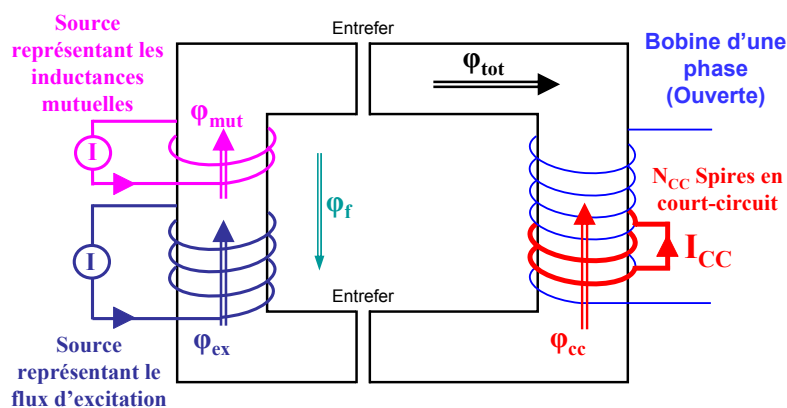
Source représentant les inductances mutuelles

Entrefer

$\varphi_{tot}$

Bobine d'une phase (Ouverte)

I

$\varphi_{mut}$

$\varphi_f$

$N_{CC}$ Spires en court-circuit

I

$I_{CC}$

Entrefer

Source représentant le flux d'excitation

$\varphi_{ex}$

$\varphi_{cc}$